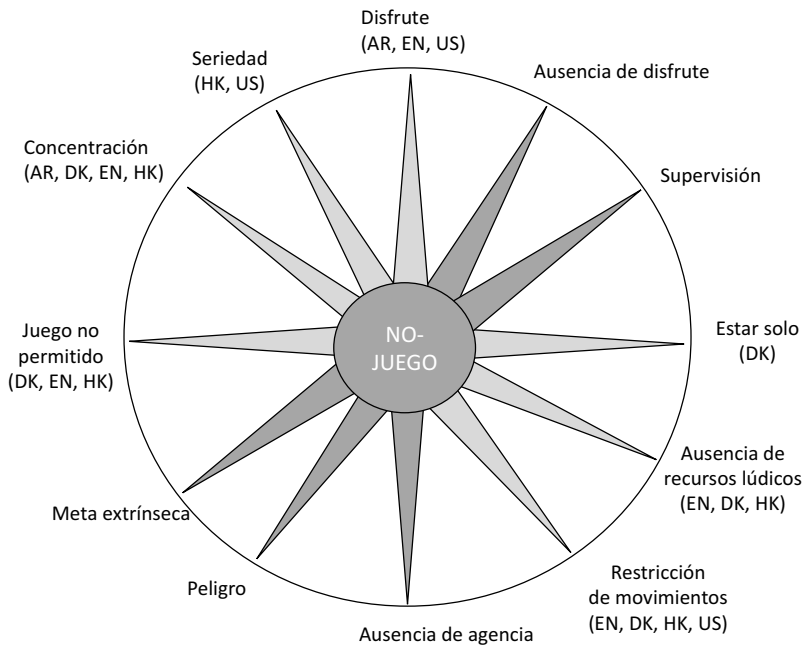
Disfrute
(AR, EN, US)

Ausencia de disfrute

Supervisión

Estar solo
(DK)

Ausencia de recursos lúdicos
(EN, DK, HK)

Restricción de movimientos
(EN, DK, HK, US)

Ausencia de agencia

Peligro

Meta extrínseca

Juego no permitido
(DK, EN, HK)

Concentración
(AR, DK, EN, HK)

Seriedad
(HK, US)

NO-
JUEGO